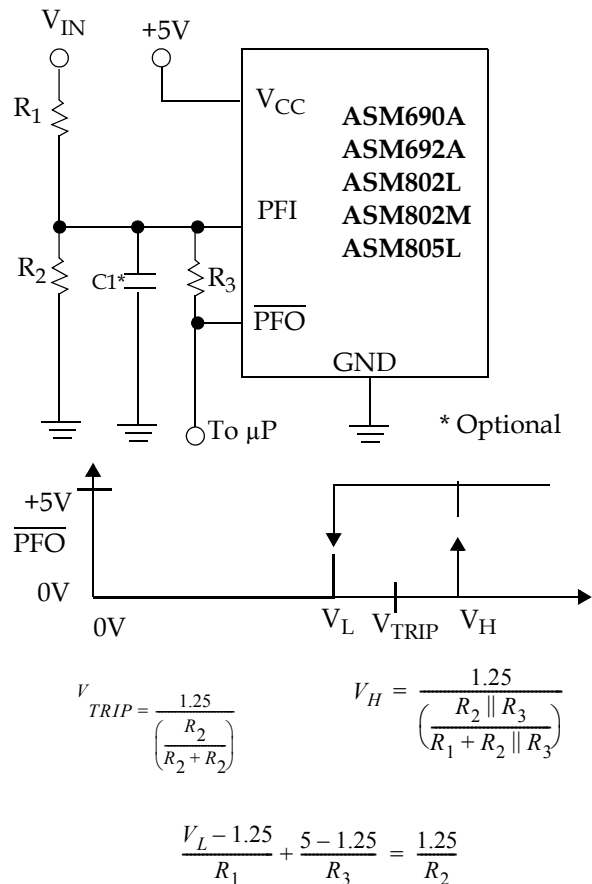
$V_{IN}$ +5V

$R_1$

$V_{CC}$

ASM690A
ASM692A
ASM802L
ASM802M
ASM805L

PFI

$R_2$ C1* $R_3$

$\overline{PFO}$

GND

To μP

* Optional

+5V
$\overline{PFO}$
0V

0V $V_L$ $V_{TRIP}$ $V_H$

$V_{TRIP} = \frac{1.25}{\left(\frac{R_2}{R_2+R_2}\right)}$

$V_H = \frac{1.25}{\left(\frac{R_2 \parallel R_3}{R_1 + R_2 \parallel R_3}\right)}$

$\frac{V_L - 1.25}{R_1} + \frac{5 - 1.25}{R_3} = \frac{1.25}{R_2}$